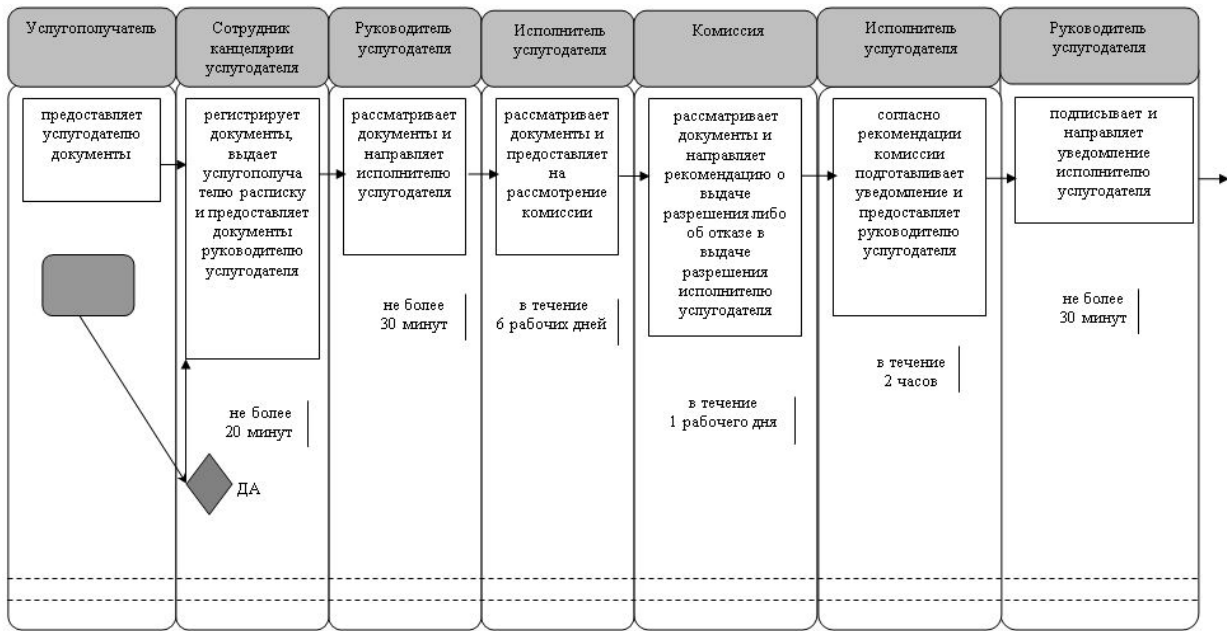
Услугополучатель

Сотрудник канцелярии услугодателя

Руководитель услугодателя

Исполнитель услугодателя

Комиссия

Исполнитель услугодателя

Руководитель услугодателя

предоставляет услугодателю документы

регистрирует документы, выдает услугополучателю расписку и предоставляет документы руководителю услугодателя

рассматривает документы и направляет исполнителю услугодателя

рассматривает документы и предоставляет на рассмотрение комиссии

рассматривает документы и направляет рекомендацию о выдаче разрешения либо об отказе в выдаче разрешения исполнителю услугодателя

согласно рекомендации комиссии подготавливает уведомление и предоставляет руководителю услугодателя

подписывает и направляет уведомление исполнителю услугодателя

не более 30 минут

в течение 6 рабочих дней

не более 30 минут

в течение 2 часов

не более 20 минут

в течение 1 рабочего дня

ДА